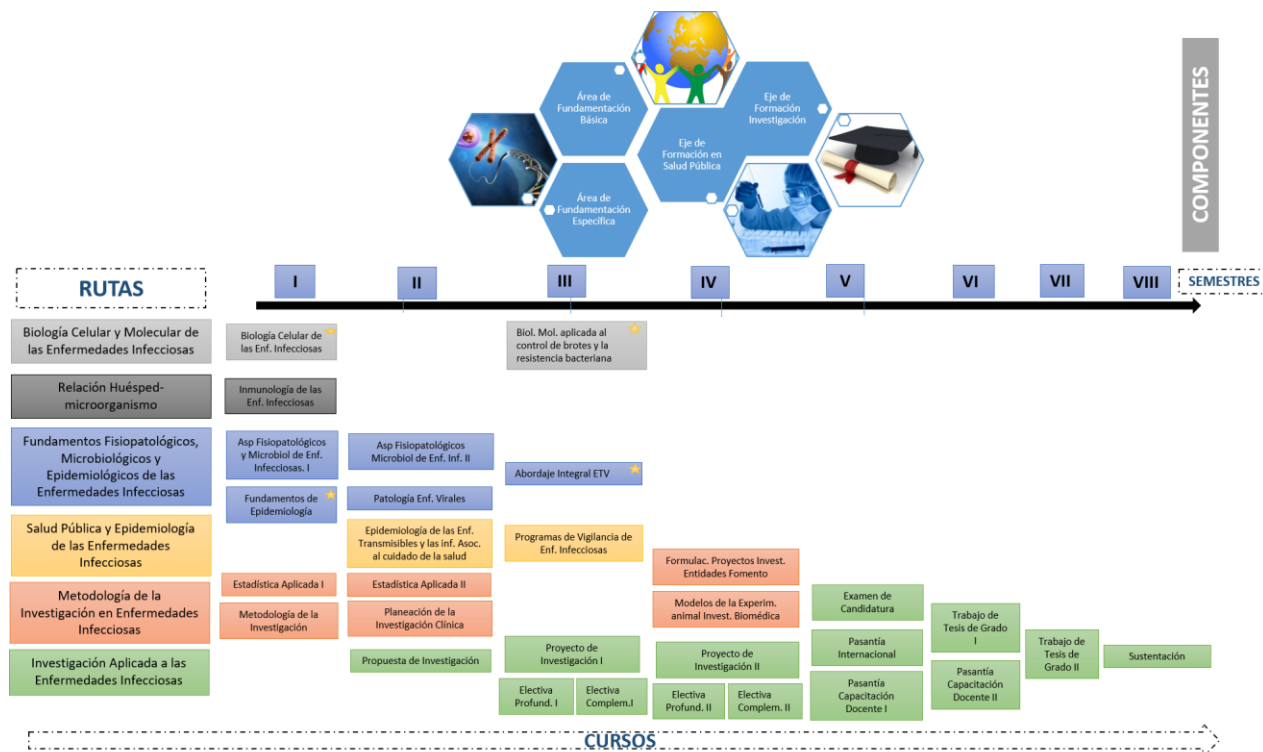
Área de Fundamentación Básica

Eje de Formación Investigación

Eje de Formación en Salud Pública

Área de Fundamentación Específica

COMPONENTES

RUTAS

I II III IV V VI VII VIII

SEMESTRES

Biología Celular y Molecular de las Enfermedades Infecciosas

Relación Huésped-microorganismo

Fundamentos Fisiopatológicos, Microbiológicos y Epidemiológicos de las Enfermedades Infecciosas

Salud Pública y Epidemiología de las Enfermedades Infecciosas

Metodología de la Investigación en Enfermedades Infecciosas

Investigación Aplicada a las Enfermedades Infecciosas

Biología Celular de las Enf. Infecciosas

Inmunología de las Enf. Infecciosas

Asp Fisiopatológicos y Microbiol de Enf. Infecciosas. I

Fundamentos de Epidemiología

Estadística Aplicada I

Metodología de la Investigación

Asp Fisiopatológicos Microbiol de Enf. Inf. II

Patología Enf. Virales

Epidemiología de las Enf. Transmisibles y las inf. Asoc. al cuidado de la salud

Estadística Aplicada II

Planeación de la Investigación Clínica

Propuesta de Investigación

Biol. Mol. aplicada al control de brotes y la resistencia bacteriana

Abordaje Integral ETV

Programas de Vigilancia de Enf. Infecciosas

Proyecto de Investigación I

Electiva Profund. I

Electiva Complem.I

Formulac. Proyectos Invest. Entidades Fomento

Modelos de la Experim. animal Invest. Biomédica

Proyecto de Investigación II

Electiva Profund. II

Electiva Complem. II

Examen de Candidatura

Pasantía Internacional

Pasantía Capacitación Docente I

Trabajo de Tesis de Grado I

Pasantía Capacitación Docente II

Trabajo de Tesis de Grado II

Sustentación

CURSOS